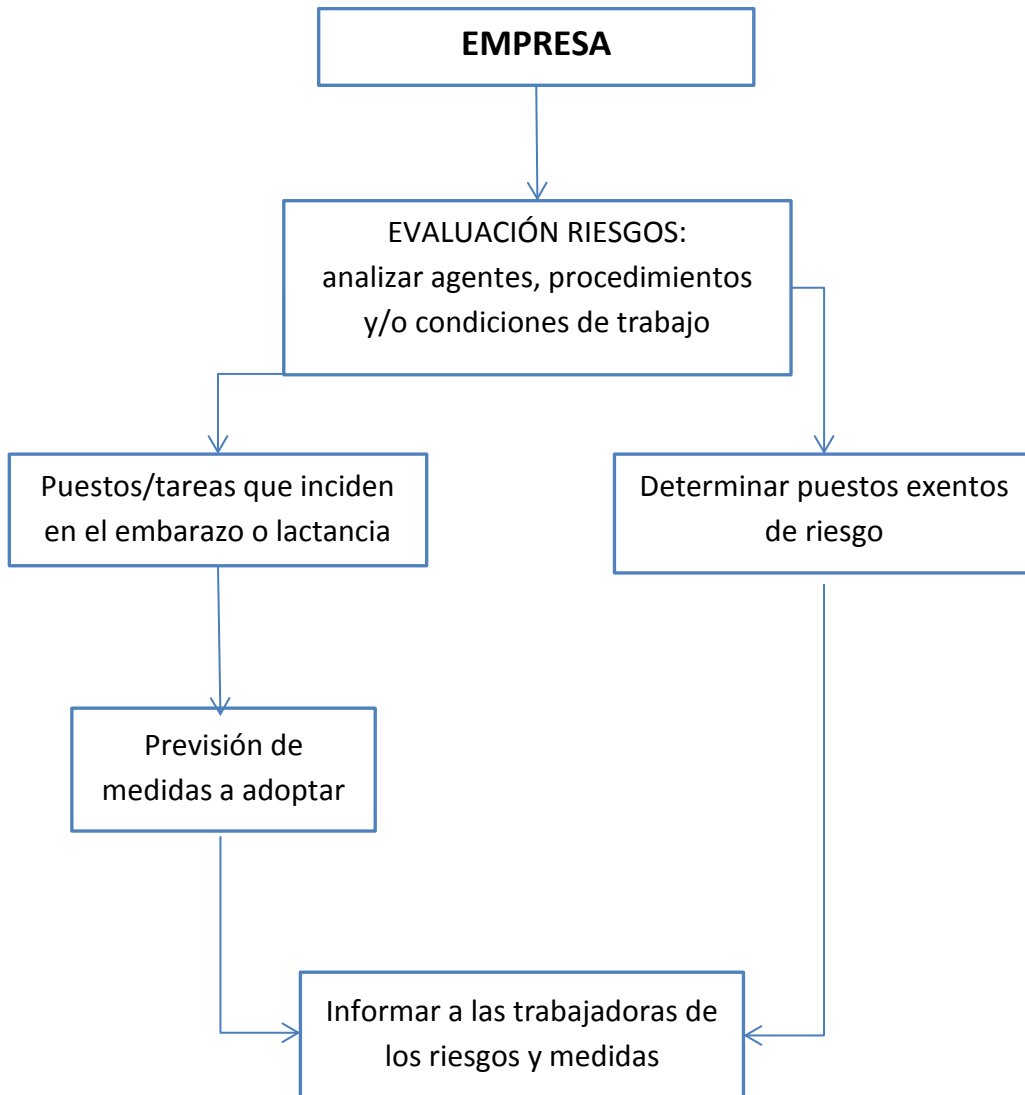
EMPRESA

EVALUACIÓN RIESGOS:
analizar agentes, procedimientos y/o condiciones de trabajo

Puestos/tareas que inciden en el embarazo o lactancia

Determinar puestos exentos de riesgo

Previsión de medidas a adoptar

Informar a las trabajadoras de los riesgos y medidas